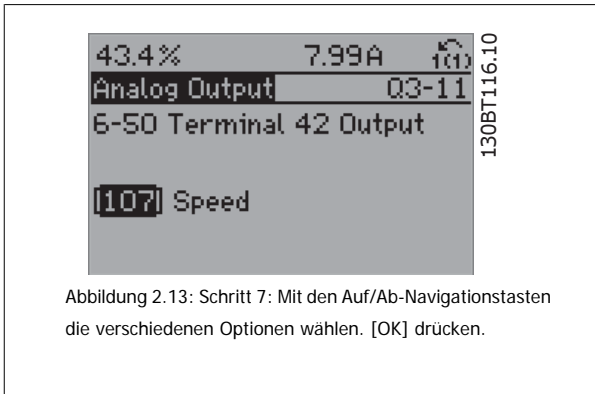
43.4%  7.99A  1(1)

Analog Output  03-11

6-50 Terminal 42 Output

[107] Speed

130BT116.10

Abbildung 2.13: Schritt 7: Mit den Auf/Ab-Navigationstasten die verschiedenen Optionen wählen. [OK] drücken.